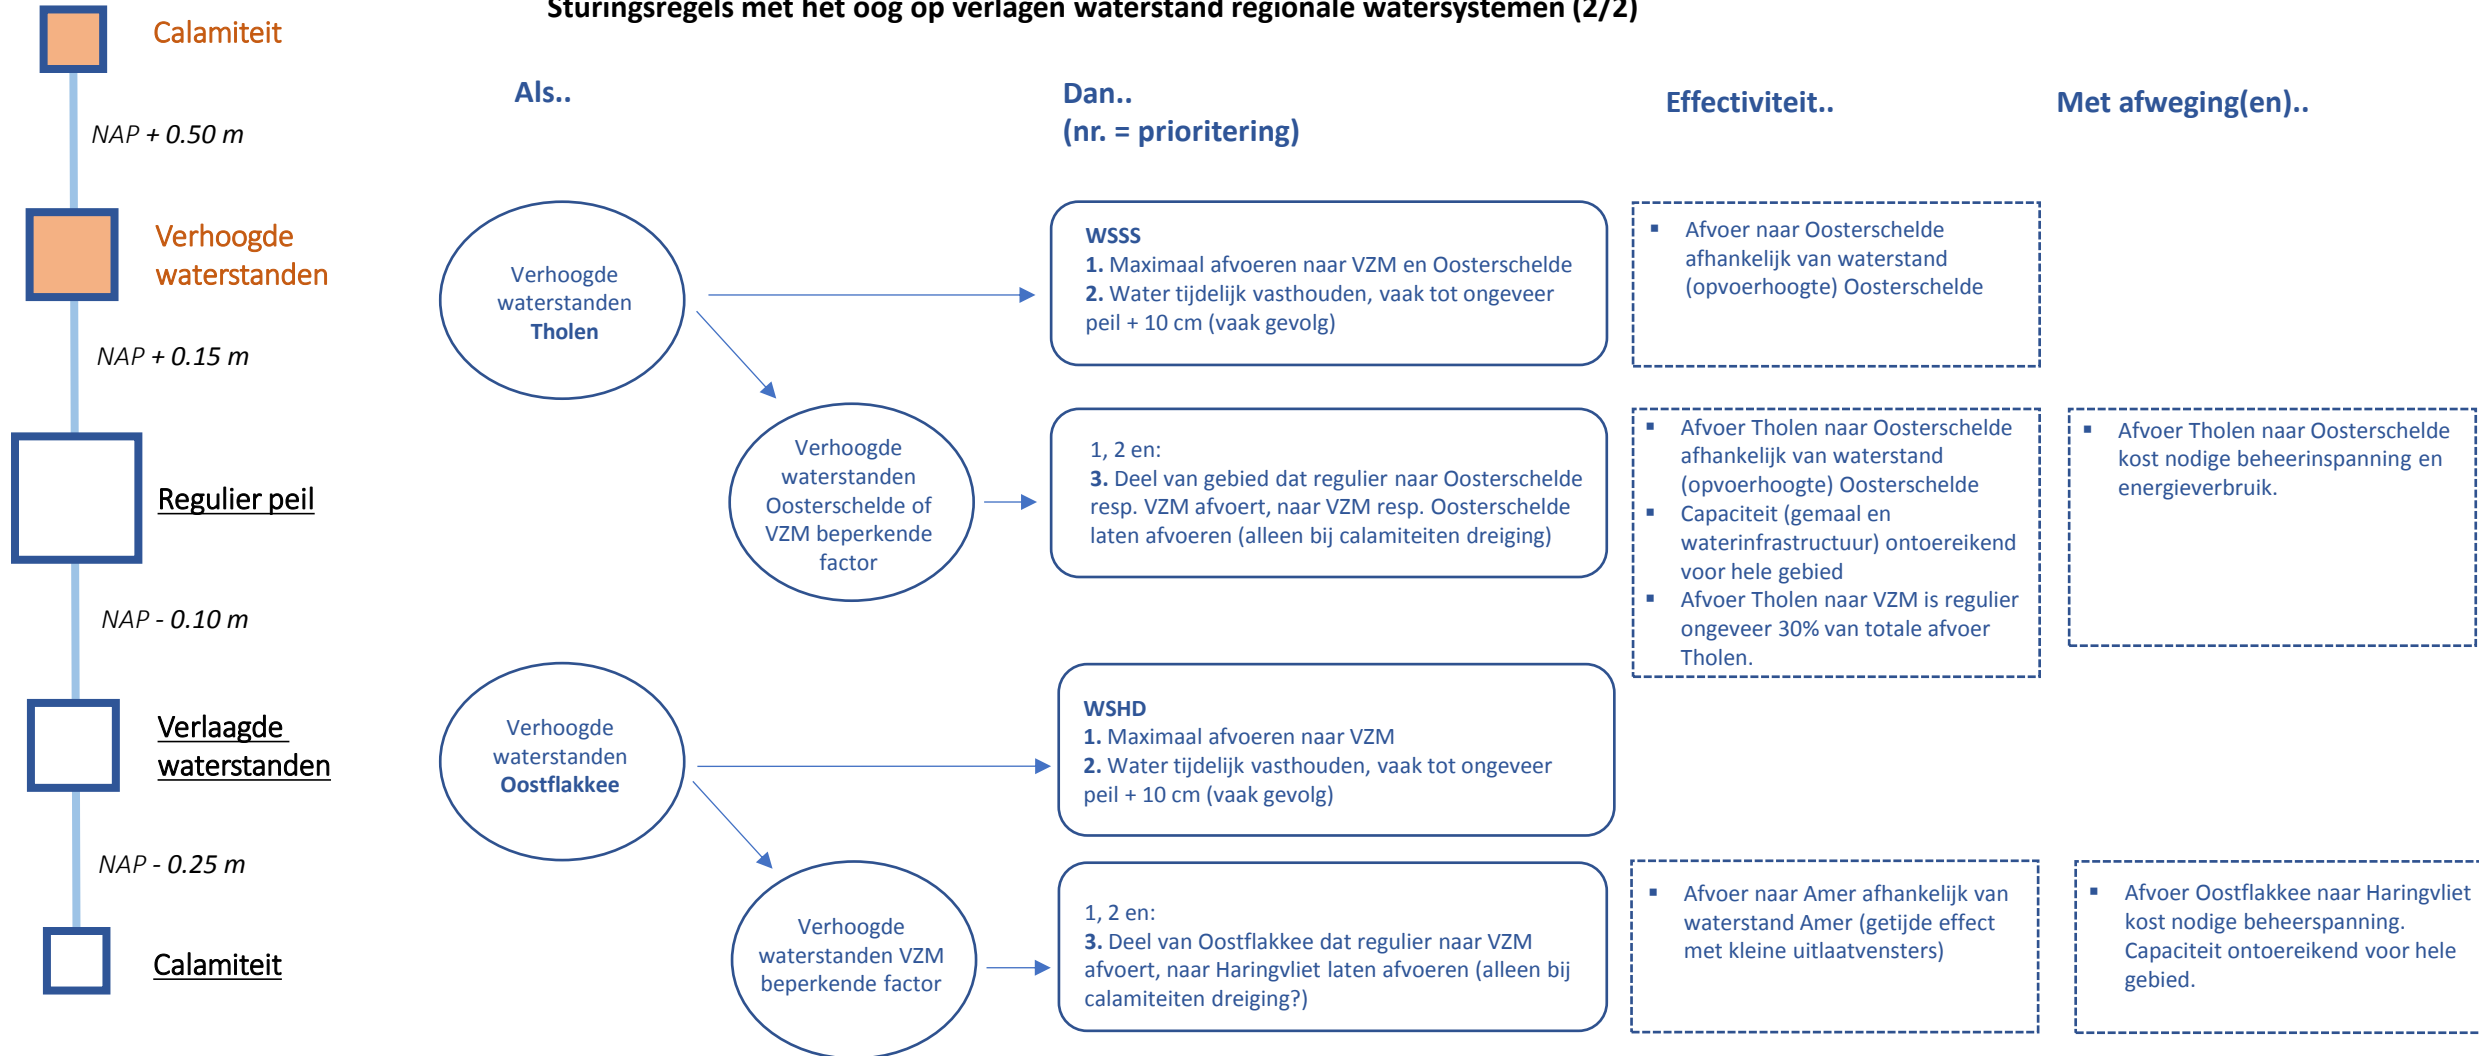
Sturingsregels met het oog op verlagen waterstand regionale watersystemen (2/2)

Calamiteit

NAP + 0.50 m

Verhoogde waterstanden

NAP + 0.15 m

Regulier peil

NAP - 0.10 m

Verlaagde waterstanden

NAP - 0.25 m

Calamiteit

Als..

Dan.. (nr. = prioritering)

Effectiviteit..

Met afweging(en)..

Verhoogde waterstanden Tholen

WSSS
1. Maximaal afvoeren naar VZM en Oosterschelde
2. Water tijdelijk vasthouden, vaak tot ongeveer peil + 10 cm (vaak gevolg)

▪ Afvoer naar Oosterschelde afhankelijk van waterstand (opvoerhoogte) Oosterschelde

Verhoogde waterstanden Oosterschelde of VZM beperkende factor

1, 2 en:
3. Deel van gebied dat regulier naar Oosterschelde resp. VZM afvoert, naar VZM resp. Oosterschelde laten afvoeren (alleen bij calamiteiten dreiging)

▪ Afvoer Tholen naar Oosterschelde afhankelijk van waterstand (opvoerhoogte) Oosterschelde
▪ Capaciteit (gemaal en waterinfrastructuur) ontoereikend voor hele gebied
▪ Afvoer Tholen naar VZM is regulier ongeveer 30% van totale afvoer Tholen.

▪ Afvoer Tholen naar Oosterschelde kost nodige beheerinspanning en energieverbruik.

Verhoogde waterstanden Oostflakkee

WSHD
1. Maximaal afvoeren naar VZM
2. Water tijdelijk vasthouden, vaak tot ongeveer peil + 10 cm (vaak gevolg)

Verhoogde waterstanden VZM beperkende factor

1, 2 en:
3. Deel van Oostflakkee dat regulier naar VZM afvoert, naar Haringvliet laten afvoeren (alleen bij calamiteiten dreiging?)

▪ Afvoer naar Amer afhankelijk van waterstand Amer (getijde effect met kleine uitlaatvensters)

▪ Afvoer Oostflakkee naar Haringvliet kost nodige beheerspanning. Capaciteit ontoereikend voor hele gebied.